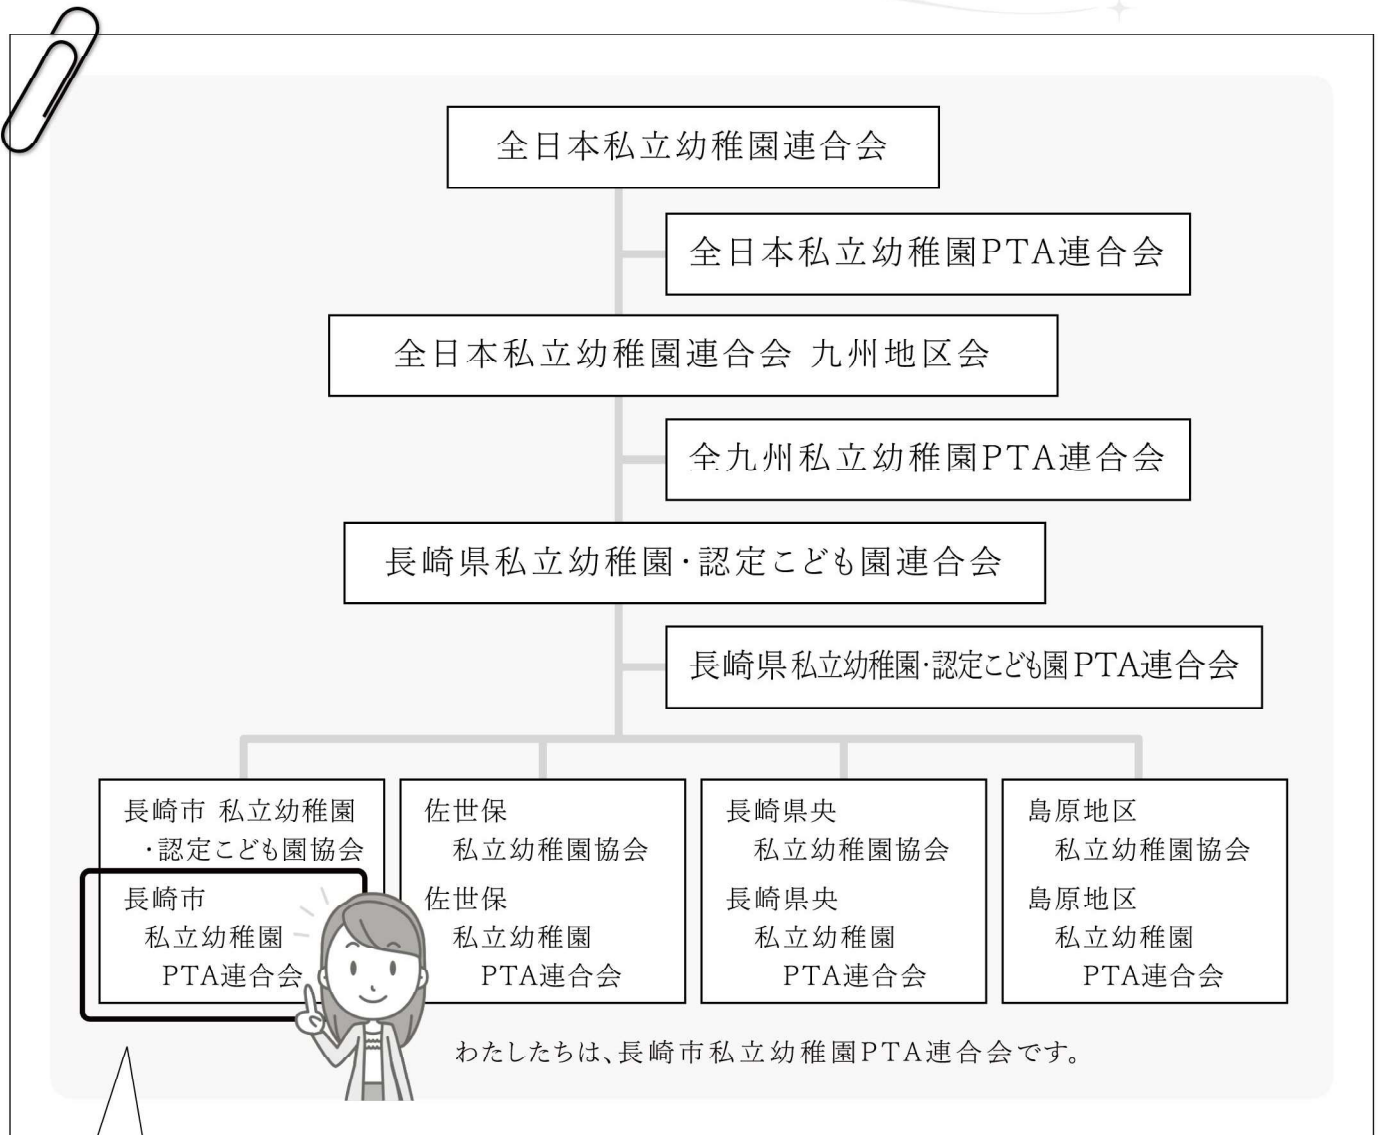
全日本私立幼稚園連合会

全日本私立幼稚園PTA連合会

全日本私立幼稚園連合会 九州地区会

全九州私立幼稚園PTA連合会

長崎県私立幼稚園・認定こども園連合会

長崎県私立幼稚園・認定こども園PTA連合会

長崎市 私立幼稚園・認定こども園協会

長崎市 私立幼稚園 PTA連合会

佐世保 私立幼稚園協会

佐世保 私立幼稚園 PTA連合会

長崎県央 私立幼稚園協会

長崎県央 私立幼稚園 PTA連合会

島原地区 私立幼稚園協会

島原地区 私立幼稚園 PTA連合会

わたしたちは、長崎市私立幼稚園PTA連合会です。